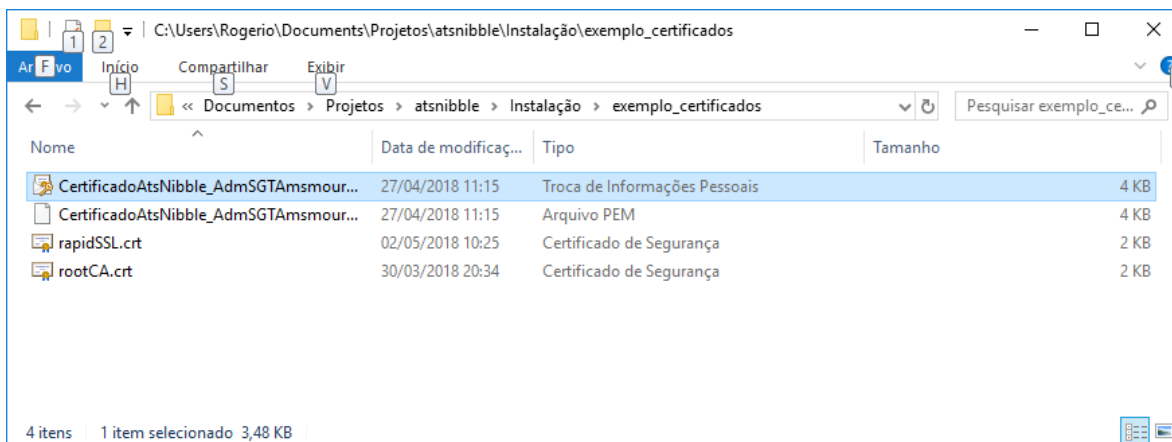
1 2 C:\Users\Rogerio\Documents\Projetos\atsnibble\Instalação\exemplo_certificados

Ar F vo Início H Compartilhar S Exibir V

« Documentos › Projetos › atsnibble › Instalação › exemplo_certificados

Pesquisar exemplo_ce...

| Nome | Data de modificaç... | Tipo | Tamanho |
|---|---|---|---|
| CertificadoAtsNibble_AdmSGTAmsmour... | 27/04/2018 11:15 | Troca de Informações Pessoais | 4 KB |
| CertificadoAtsNibble_AdmSGTAmsmour... | 27/04/2018 11:15 | Arquivo PEM | 4 KB |
| rapidSSL.crt | 02/05/2018 10:25 | Certificado de Segurança | 2 KB |
| rootCA.crt | 30/03/2018 20:34 | Certificado de Segurança | 2 KB |

4 itens 1 item selecionado 3,48 KB